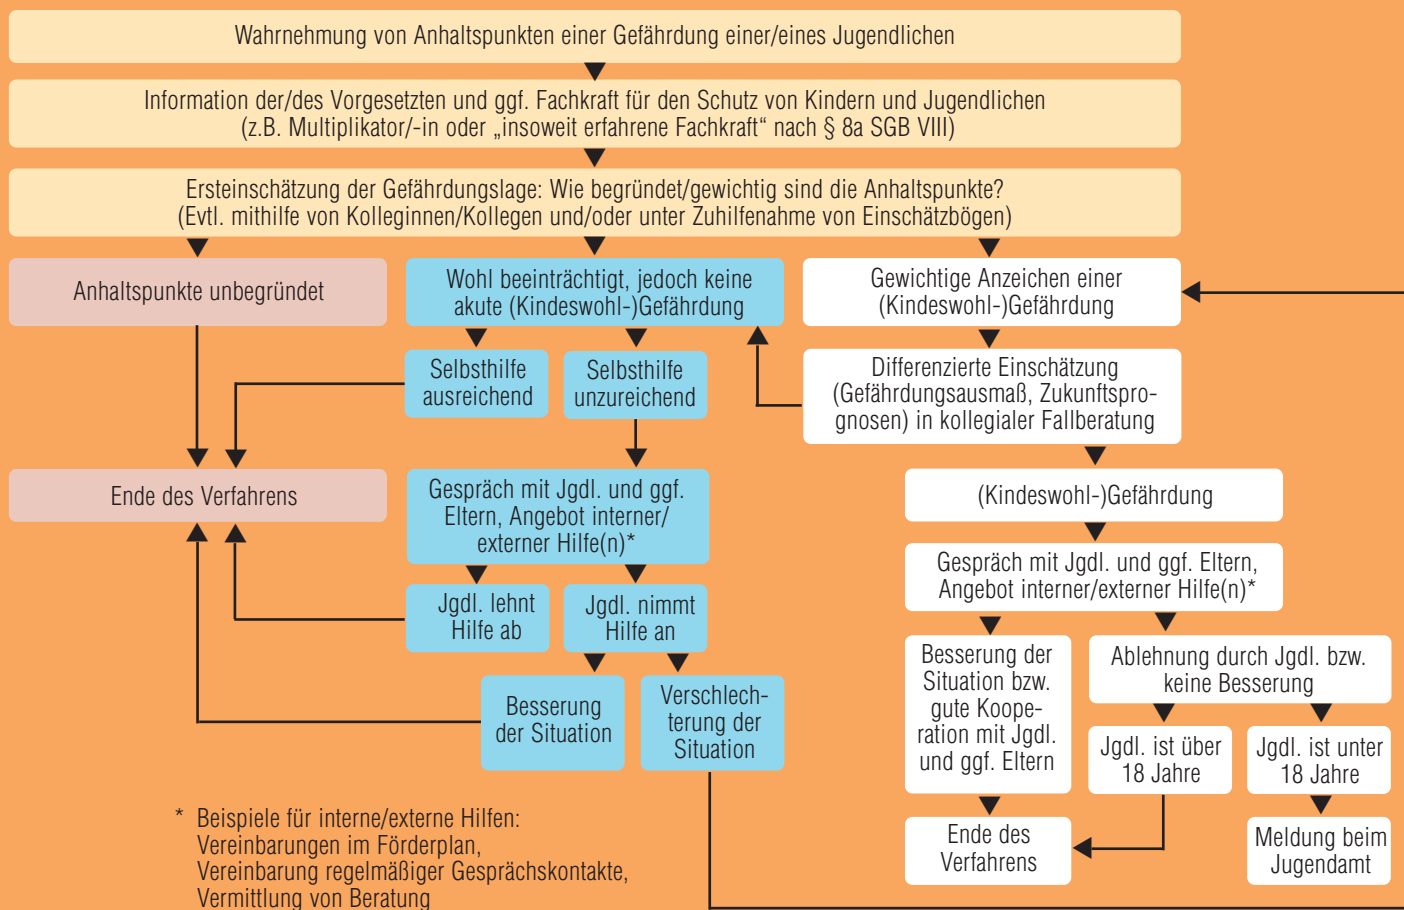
Wahrnehmung von Anhaltspunkten einer Gefährdung einer/eines Jugendlichen

Information der/des Vorgesetzten und ggf. Fachkraft für den Schutz von Kindern und Jugendlichen (z.B. Multiplikator/-in oder „insoweit erfahrene Fachkraft“ nach § 8a SGB VIII)

Ersteinschätzung der Gefährdungslage: Wie begründet/gewichtig sind die Anhaltspunkte? (Evtl. mithilfe von Kolleginnen/Kollegen und/oder unter Zuhilfenahme von Einschätzbögen)

Anhaltspunkte unbegründet

Wohl beeinträchtigt, jedoch keine akute (Kindeswohl-)Gefährdung

Gewichtige Anzeichen einer (Kindeswohl-)Gefährdung

Selbsthilfe ausreichend

Selbsthilfe unzureichend

Differenzierte Einschätzung (Gefährdungsausmaß, Zukunftsprognosen) in kollegialer Fallberatung

Ende des Verfahrens

Gespräch mit Jgdl. und ggf. Eltern, Angebot interner/ externer Hilfe(n)*

(Kindeswohl-)Gefährdung

Gespräch mit Jgdl. und ggf. Eltern, Angebot interner/externer Hilfe(n)*

Jgdl. lehnt Hilfe ab

Jgdl. nimmt Hilfe an

Besserung der Situation bzw. gute Kooperation mit Jgdl. und ggf. Eltern

Ablehnung durch Jgdl. bzw. keine Besserung

Besserung der Situation

Verschlechterung der Situation

Jgdl. ist über 18 Jahre

Jgdl. ist unter 18 Jahre

* Beispiele für interne/externe Hilfen: Vereinbarungen im Förderplan, Vereinbarung regelmäßiger Gesprächskontakte, Vermittlung von Beratung

Ende des Verfahrens

Meldung beim Jugendamt